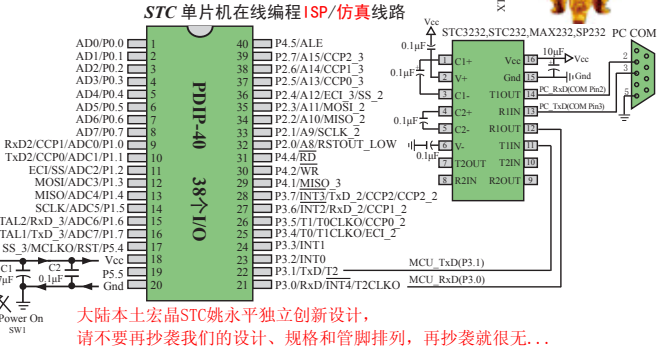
STC 单片机在线编程 ISP/仿真线路

AD0/P0.0 1
AD1/P0.1 2
AD2/P0.2 3
AD3/P0.3 4
AD4/P0.4 5
AD5/P0.5 6
AD6/P0.6 7
AD7/P0.7 8
RxD2/CCP1/CCP0/ADC0/P1.0 9
TxD2/CCP0/CCP0/ADC1/P1.1 10
ECI/SS/ADC2/P1.2 11
MOSI/ADC3/P1.3 12
MISO/ADC4/P1.4 13
SCLK/ADC5/P1.5 14
TAL2/RxD_3/ADC6/P1.6 15
TAL1/TxD_3/ADC7/P1.7 16
SS_3/MCLKO/RST/P5.4 17
Vcc 18
P5.5 19
Gnd 20

40 P4.5/ALE
39 P2.7/A15/CCP2_3
38 P2.6/A14/CCP1_3
37 P2.5/A13/CCP0_3
36 P2.4/A12/ECI_3/SS_2
35 P2.3/A11/MOSI_2
34 P2.2/A10/MISO_2
33 P2.1/A9/SCLK_2
32 P2.0/A8/RSTOUT_LOW
31 P4.4/$\overline{RD}$
30 P4.2/$\overline{WR}$
29 P4.1/MISO_3
28 P3.7/$\overline{INT3}$/TxD_2/CCP2/CCP2_2
27 P3.6/$\overline{INT2}$/RxD_2/CCP1_2
26 P3.5/T1/T0CLKO/CCP0_2
25 P3.4/T0/T1CLKO/ECI_2
24 P3.3/INT1
23 P3.2/INT0
22 P3.1/TxD/T2
21 P3.0/RxD/$\overline{INT4}$/T2CLKO

PDIP-40
38个I/O

C1
C2
0.1μF
Power On
SW1

Vcc
STC3232,STC232,MAX232,SP232
0.1μF
0.1μF
0.1μF
0.1μF
1 C1+
2 V+
3 C1-
4 C2+
5 C2-
6 V-
7 T2OUT
8 R2IN
16 Vcc
15 Gnd
14 T1OUT
13 R1IN
12 R1OUT
11 T1IN
10 T2IN
9 R2OUT
10μF
Vcc
Gnd
PC COM
2
3
5
PC_RxD(COM Pin2)
PC_TxD(COM Pin3)
MCU_TxD(P3.1)
MCU_RxD(P3.0)

大陆本土宏晶STC姚永平独立创新设计,
请不要再抄袭我们的设计、规格和管脚排列,再抄袭就很无...